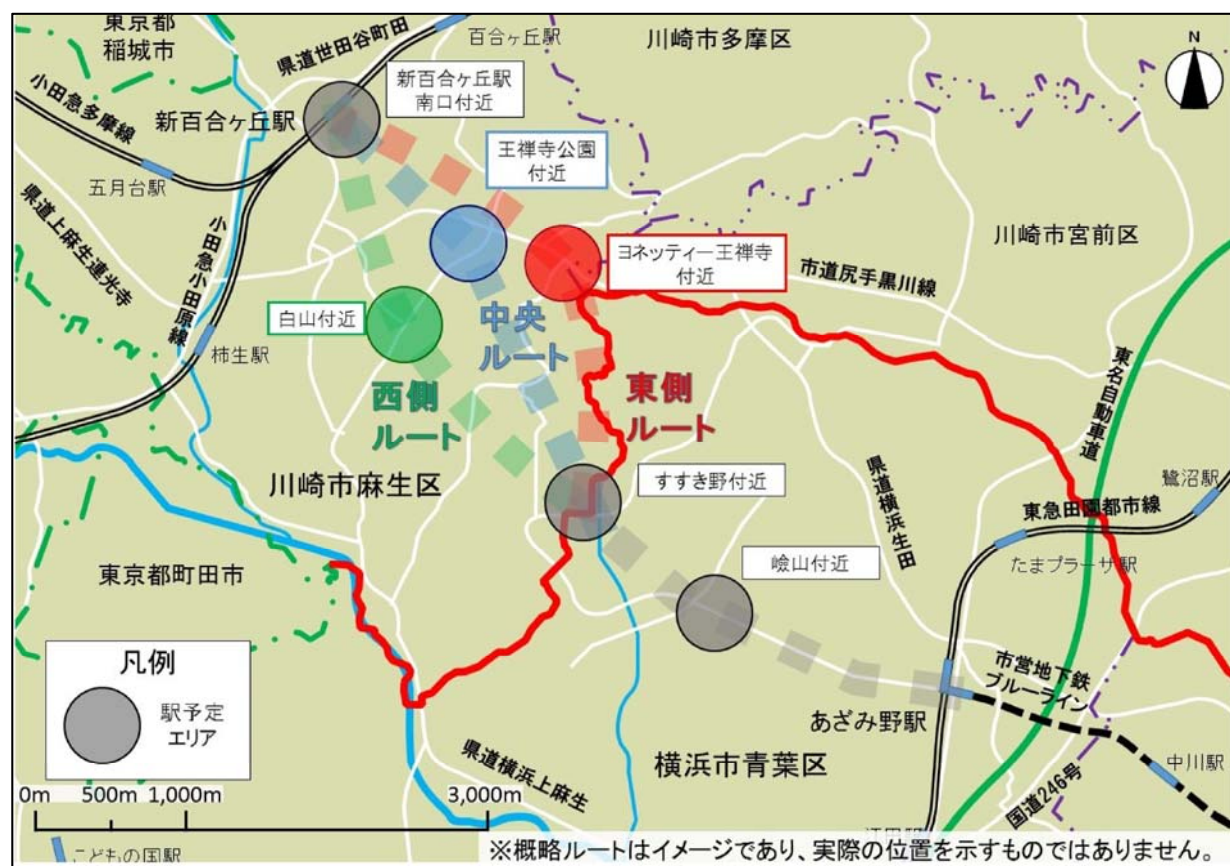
東京都
稲城市
県道世田谷町田
百合ヶ丘駅
川崎市多摩区
N
小田急多摩線
新百合ヶ丘駅
新百合ヶ丘駅
南口付近
王禅寺公園
付近
五月台駅
県道上麻生連光寺
小田急小田原線
ヨネッティー王禅寺
付近
川崎市宮前区
市道尻手黒川線
白山付近
柿生駅
中央
ルート
西側
ルート
東側
ルート
東名自動車道
県道横浜生田
すすき野付近
鷺沼駅
川崎市麻生区
東急田園都市線
たまプラーザ駅
嶮山付近
東京都町田市
凡例
駅予定
エリア
市営地下鉄
ブルーライン
あざみ野駅
横浜市青葉区
中川駅
県道横浜上麻生
国道246号
0m 500m 1,000m 3,000m
こどもの国駅
※概略ルートはイメージであり、実際の位置を示すものではありません。